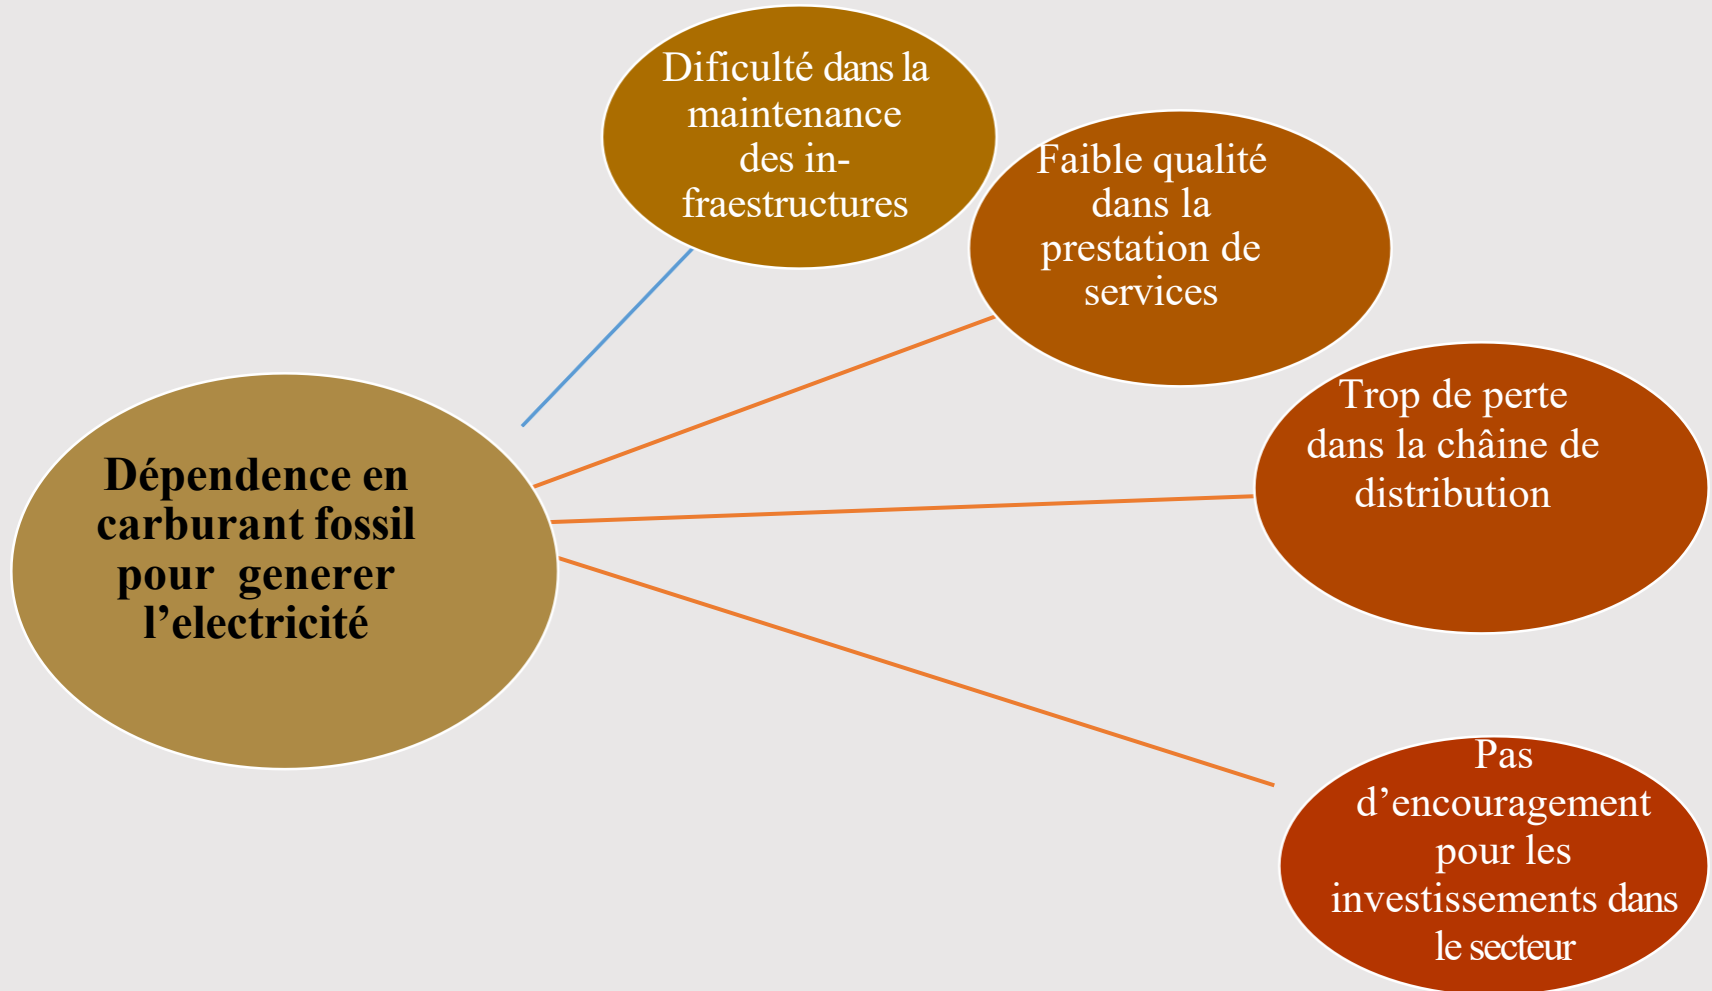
Dépendence en carburant fossil pour generer l'electricité

Dificulté dans la maintenance des infraestructures

Faible qualité dans la prestation de services

Trop de perte dans la châine de distribution

Pas d'encouragement pour les investissements dans le secteur